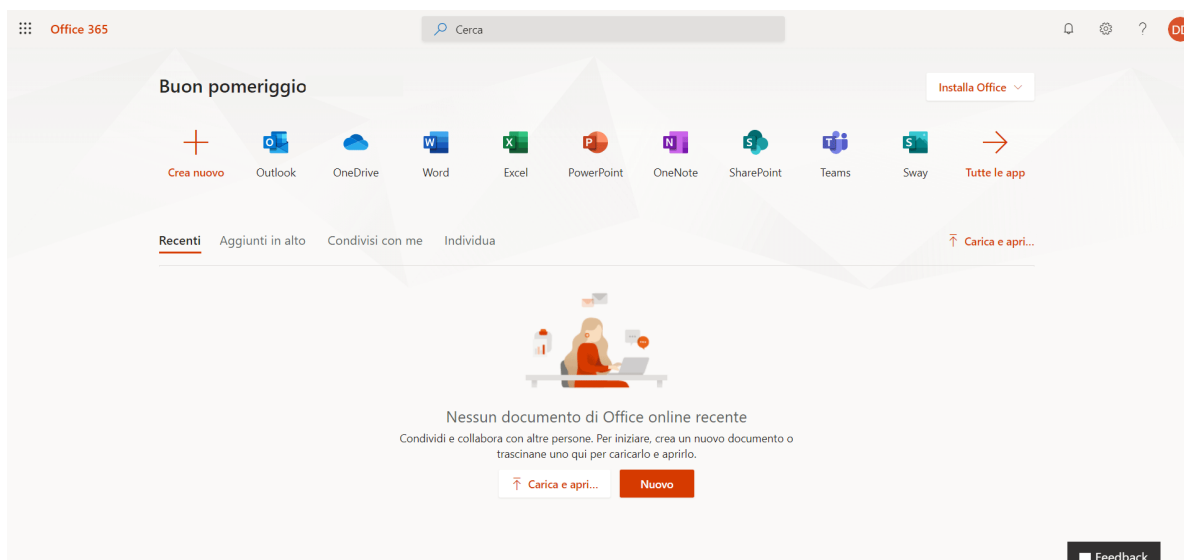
Office 365

Cerca

DD

Buon pomeriggio

Installa Office

Crea nuovo

Outlook

OneDrive

Word

Excel

PowerPoint

OneNote

SharePoint

Teams

Sway

Tutte le app

Recenti

Aggiunti in alto

Condivisi con me

Individua

Carica e apri...

Nessun documento di Office online recente

Condividi e collabora con altre persone. Per iniziare, crea un nuovo documento o trascinane uno qui per caricarlo e aprirlo.

Carica e apri...

Nuovo

Feedback